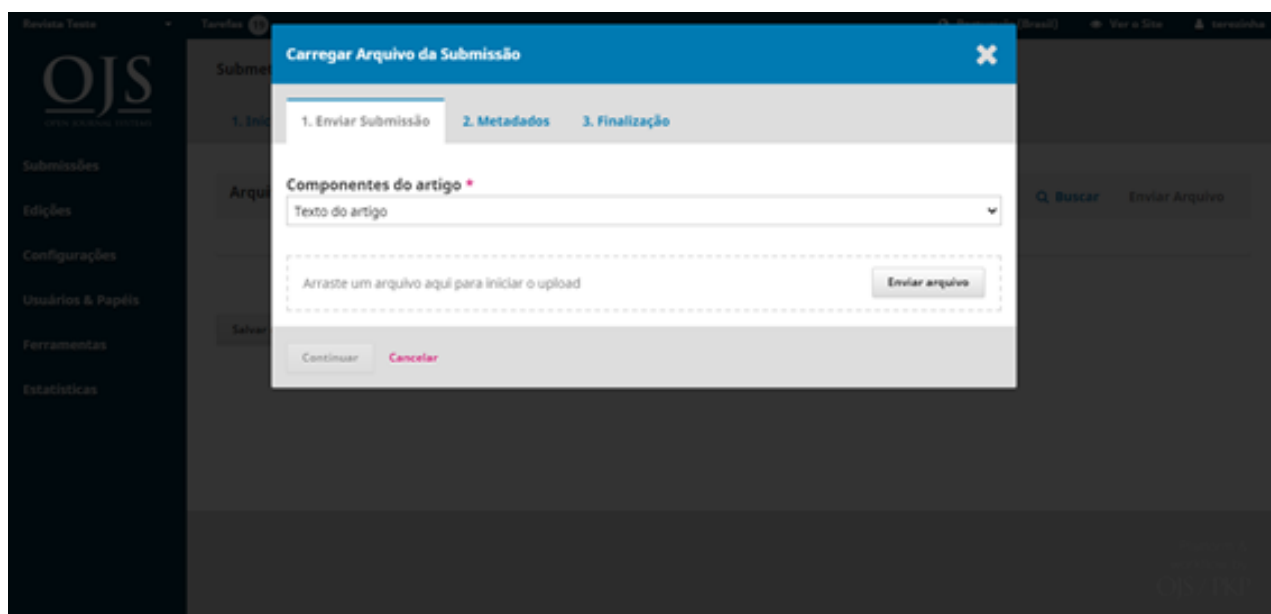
Revista Teste
Tarefas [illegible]
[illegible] (Brasil)
Ver o Site
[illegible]

OJS
OPEN JOURNAL SYSTEMS

Submissões
Edições
Configurações
Usuários & Papéis
Ferramentas
Estatísticas

Submi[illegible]
1. Inic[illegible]
Arqu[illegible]
Salvar
Buscar
Enviar Arquivo

Carregar Arquivo da Submissão

1. Enviar Submissão
2. Metadados
3. Finalização

Componentes do artigo *
Texto do artigo

Arraste um arquivo aqui para iniciar o upload
Enviar arquivo

Continuar
Cancelar

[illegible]
OJS PKP